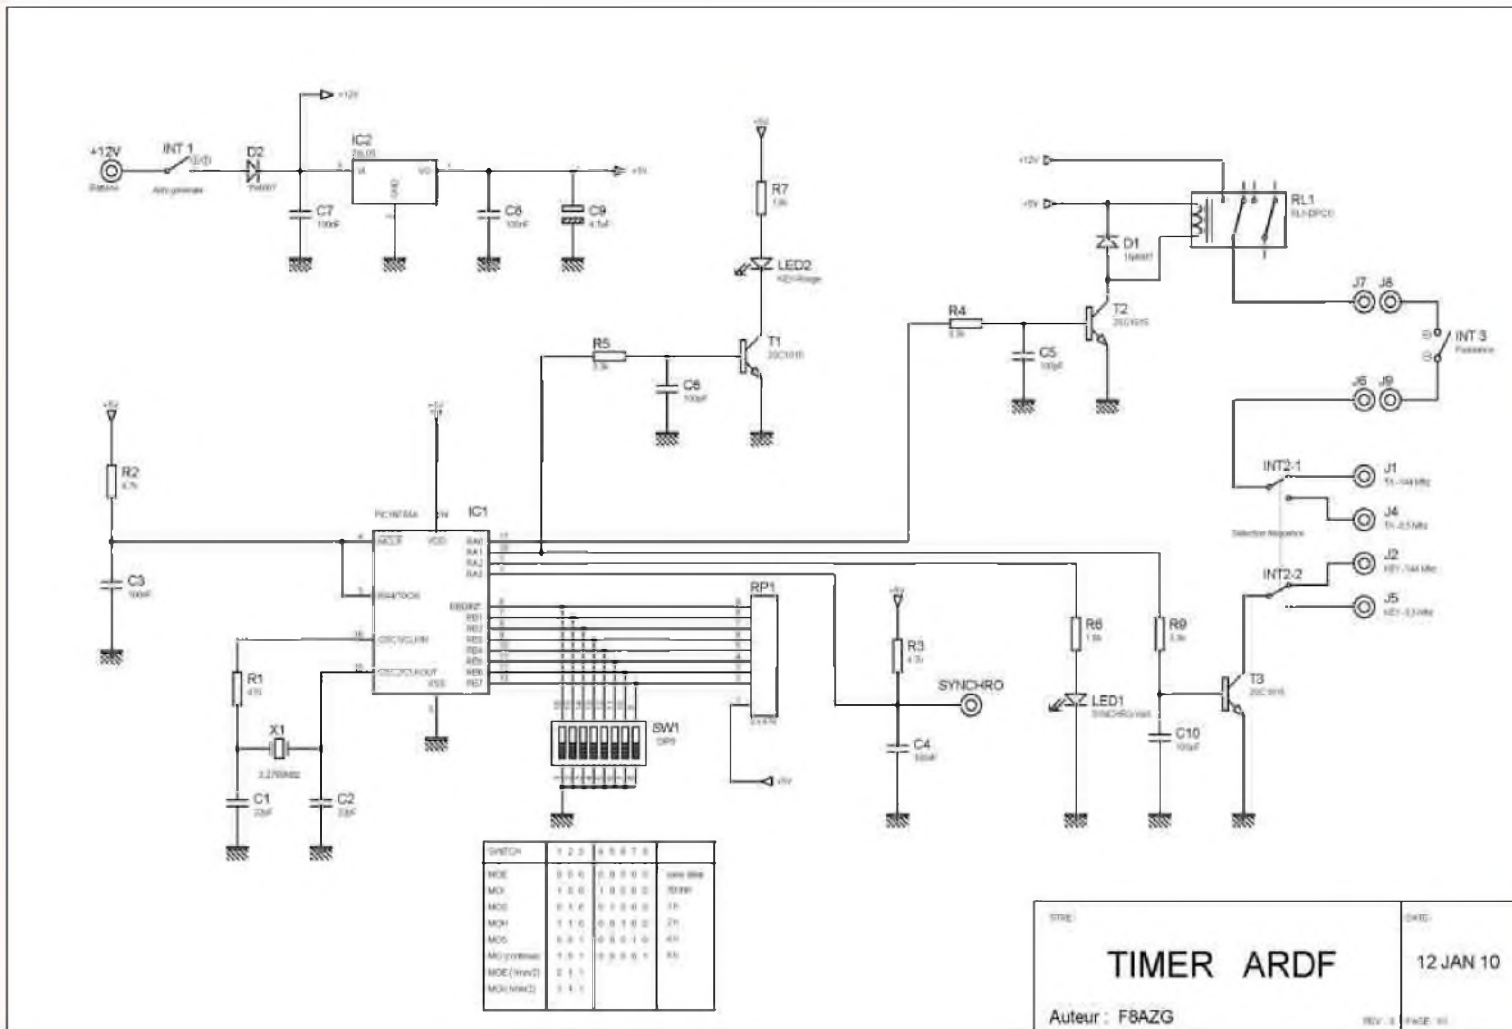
+12V

INT 1

D2

IC2

78L05

C7

100nF

C8

100nF

C9

+5V

R7

LED2

T1

R5

C6

100pF

+12V

+5V

D1

1N4007

RL1

R4

T2

C5

100pF

J7

J8

INT 3

Puissance

J6

J9

INT2-1

J1

J4

INT2-2

J2

J5

+5V

R2

4,7k

C3

100nF

+5V

PIC16F84A

IC1

MCLR

VDD

RA0

RA1

RA2

RA3

RA4/T0CKI

RB0/INT

RB1

RB2

RB3

RB4

RB5

RB6

RB7

OSC1/CLKIN

OSC2/CLKOUT

VSS

RP1

+5V

R3

4,7k

SYNCHRO

C4

100nF

R6

1,5k

LED1

R9

3,3k

T3

C10

100pF

R1

X1

3,2768MHz

C1

22nF

C2

22nF

SW1

DIP8

+5V

| SWITCH | 1 2 3 | 4 5 6 7 8 | |
|---|---|---|---|
| MOE | 0 0 0 | 0 0 0 0 0 | |
| MOI | 1 0 0 | 1 0 0 0 0 | |
| MOS | 0 1 0 | 0 1 0 0 0 | |
| MOH | 1 1 0 | 0 0 1 0 0 | |
| MO5 | 0 0 1 | 0 0 0 1 0 | |
| MO (continue) | 1 0 1 | 0 0 0 0 1 | |
| MOE (1mn/2) | 0 1 1 | | |
| MOI (1mn/2) | 1 1 1 | | |

TITRE:

TIMER ARDF

DATE:

12 JAN 10

Auteur : F8AZG